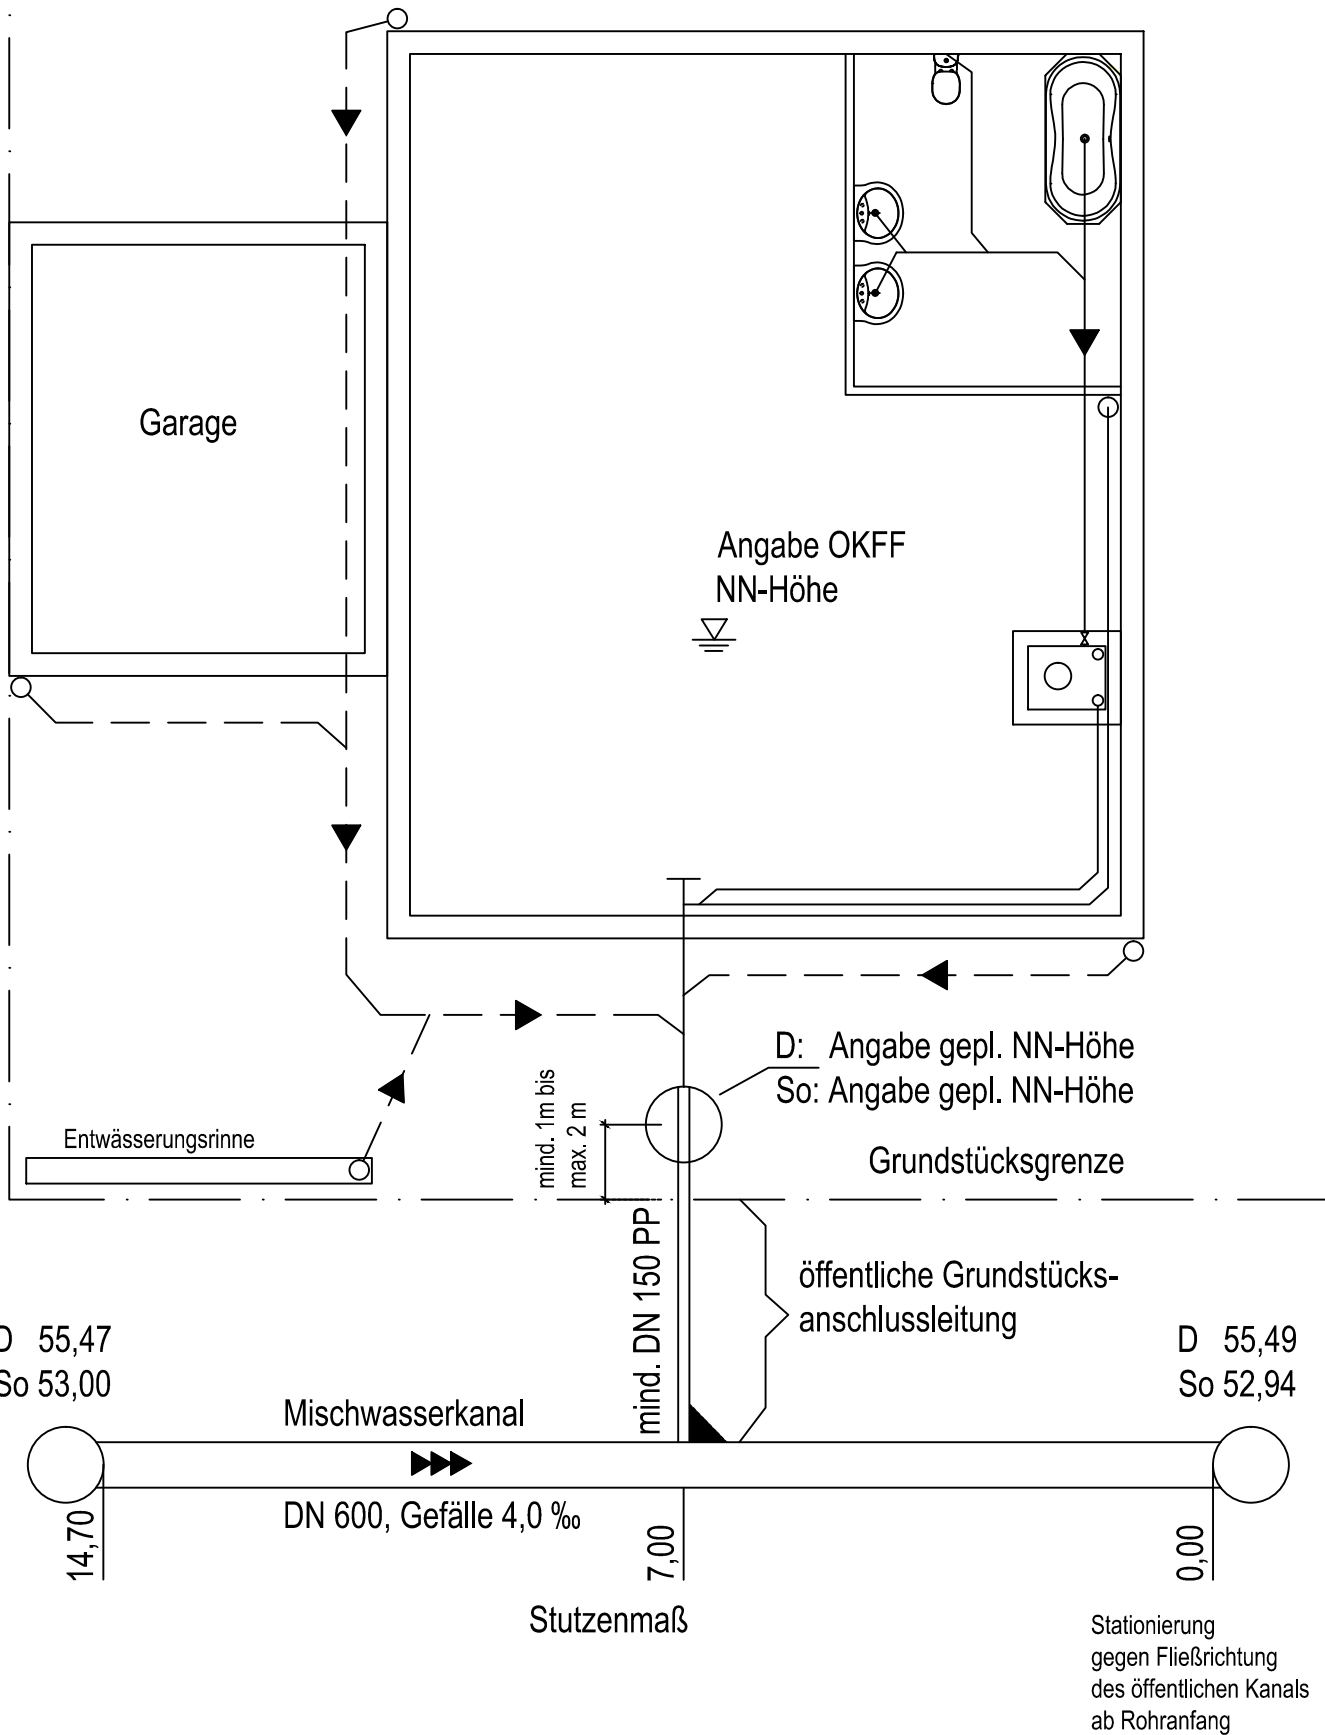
Garage

Angabe OKFF
NN-Höhe

D: Angabe gepl. NN-Höhe
So: Angabe gepl. NN-Höhe

Entwässerungsrinne

mind. 1m bis max. 2 m

Grundstücksgrenze

mind. DN 150 PP

öffentliche Grundstücksanschlussleitung

D 55,47
So 53,00

D 55,49
So 52,94

Mischwasserkanal

DN 600, Gefälle 4,0 ‰

14,70

7,00

0,00

Stutzenmaß

Stationierung
gegen Fließrichtung
des öffentlichen Kanals
ab Rohranfang